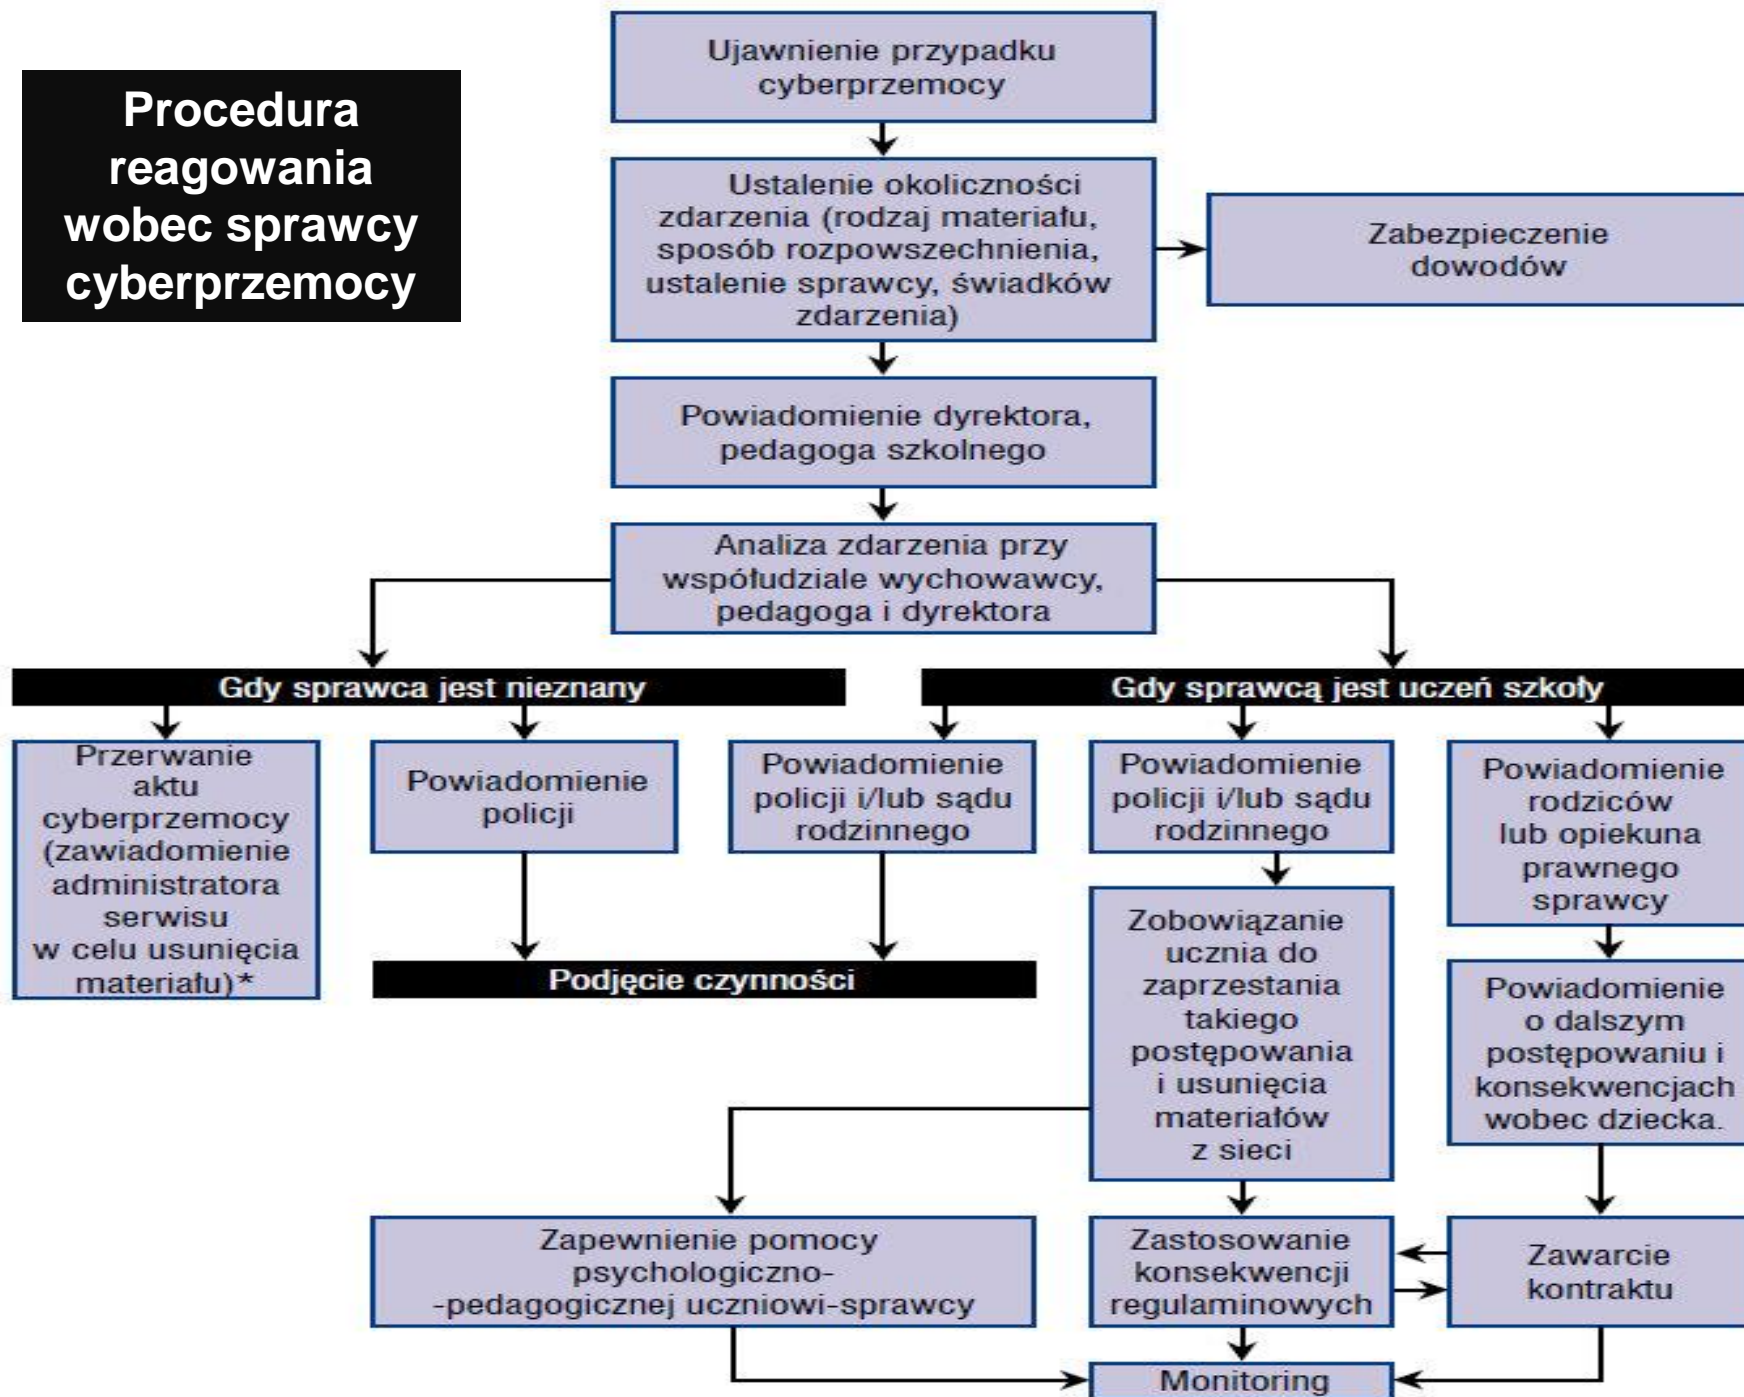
Procedura reagowania wobec sprawcy cyberprzemocy

Ujawnienie przypadku cyberprzemocy

Ustalenie okoliczności zdarzenia (rodzaj materiału, sposób rozpowszechnienia, ustalenie sprawcy, świadków zdarzenia)

Zabezpieczenie dowodów

Powiadomienie dyrektora, pedagoga szkolnego

Analiza zdarzenia przy współudziale wychowawcy, pedagoga i dyrektora

Gdy sprawca jest nieznany

Gdy sprawcą jest uczeń szkoły

Przerwanie aktu cyberprzemocy (zawiadomienie administratora serwisu w celu usunięcia materiału)*

Powiadomienie policji

Powiadomienie policji i/lub sądu rodzinnego

Powiadomienie policji i/lub sądu rodzinnego

Powiadomienie rodziców lub opiekuna prawnego sprawcy

Podjęcie czynności

Zobowiązanie ucznia do zaprzestania takiego postępowania i usunięcia materiałów z sieci

Powiadomienie o dalszym postępowaniu i konsekwencjach wobec dziecka.

Zapewnienie pomocy psychologiczno--pedagogicznej uczniowi-sprawcy

Zastosowanie konsekwencji regulaminowych

Zawarcie kontraktu

Monitoring